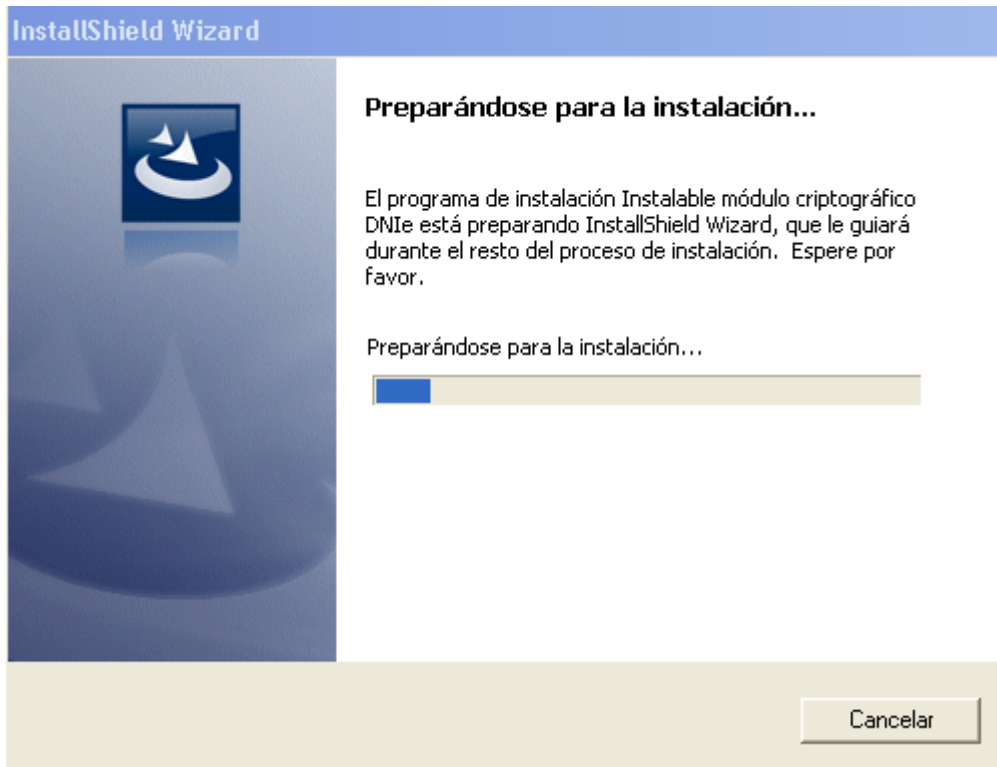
InstallShield Wizard

Preparándose para la instalación...

El programa de instalación Instalable módulo criptográfico DNIe está preparando InstallShield Wizard, que le guiará durante el resto del proceso de instalación. Espere por favor.

Preparándose para la instalación...

Cancelar